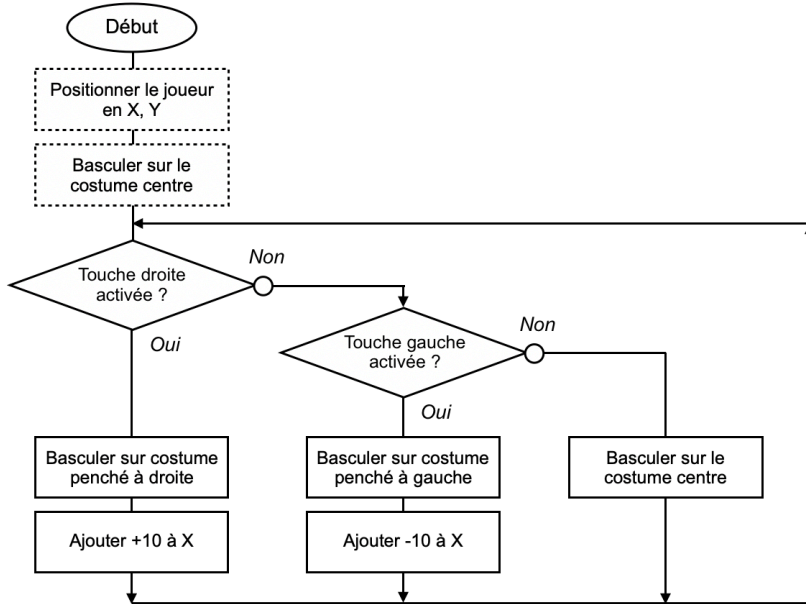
Début

Positionner le joueur en X, Y

Basculer sur le costume centre

Touche droite activée ?

Non

Oui

Touche gauche activée ?

Non

Oui

Basculer sur costume penché à droite

Basculer sur costume penché à gauche

Basculer sur le costume centre

Ajouter +10 à X

Ajouter -10 à X